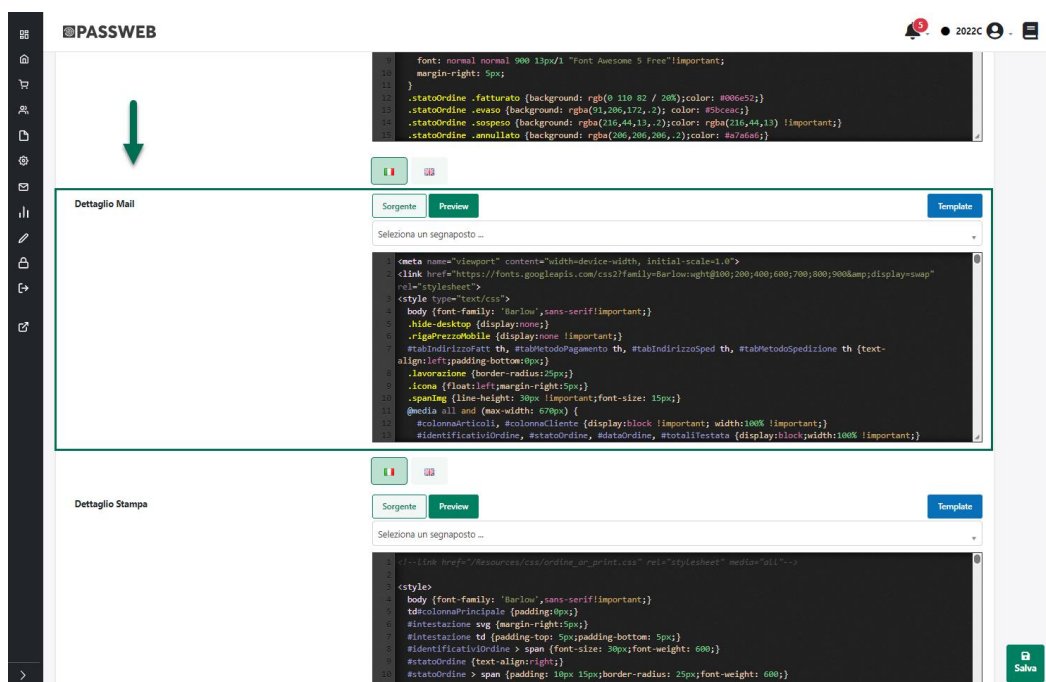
PASSWEB

5 2022C

9 font: normal normal 900 13px/1 "Font Awesome 5 Free"!important;
10 margin-right: 5px;
11 }
12 .statoOrdine .fatturato {background: rgb(0 110 82 / 20%);color: #006e52;}
13 .statoOrdine .evaso {background: rgba(91,206,172,.2); color: #5bceac;}
14 .statoOrdine .sospeso {background: rgba(216,44,13,.2);color: rgba(216,44,13) !important;}
15 .statoOrdine .annullato {background: rgba(206,206,206,.2);color: #a7a6a6;}

Dettaglio Mail

Sorgente Preview Template

Seleziona un segnaposto ...

1 <meta name="viewport" content="width=device-width, initial-scale=1.0">
2 <link href="https://fonts.googleapis.com/css2?family=Barlow:wght@100;200;400;600;700;800;900&amp;display=swap" rel="stylesheet">
3 <style type="text/css">
4 body {font-family: 'Barlow',sans-serif!important;}
5 .hide-desktop {display:none;}
6 .rigaPrezzoMobile {display:none !important;}
7 #tabIndirizzoFatt th, #tabMetodoPagamento th, #tabIndirizzoSped th, #tabMetodoSpedizione th {text-align:left;padding-bottom:0px;}
8 .lavorazione {border-radius:25px;}
9 .icona {float:left;margin-right:5px;}
10 .spanImg {line-height: 30px !important;font-size: 15px;}
11 @media all and (max-width: 670px) {
12 #colonnaArticoli, #colonnaCliente {display:block !important; width:100% !important;}
13 #identificativiOrdine, #statoOrdine, #dataOrdine, #totaliTestata {display:block;width:100% !important;}

Dettaglio Stampa

Sorgente Preview Template

Seleziona un segnaposto ...

1 <!--link href="/Resources/css/ordine_ar_print.css" rel="stylesheet" media="all"-->
2
3 <style>
4 body {font-family: 'Barlow',sans-serif!important;}
5 td#colonnaPrincipale {padding:0px;}
6 #intestazione svg {margin-right:5px;}
7 #intestazione td {padding-top: 5px;padding-bottom: 5px;}
8 #identificativiOrdine > span {font-size: 30px;font-weight: 600;}
9 #statoOrdine {text-align:right;}
10 #statoOrdine > span {padding: 10px 15px;border-radius: 25px;font-weight: 600;}

Salva